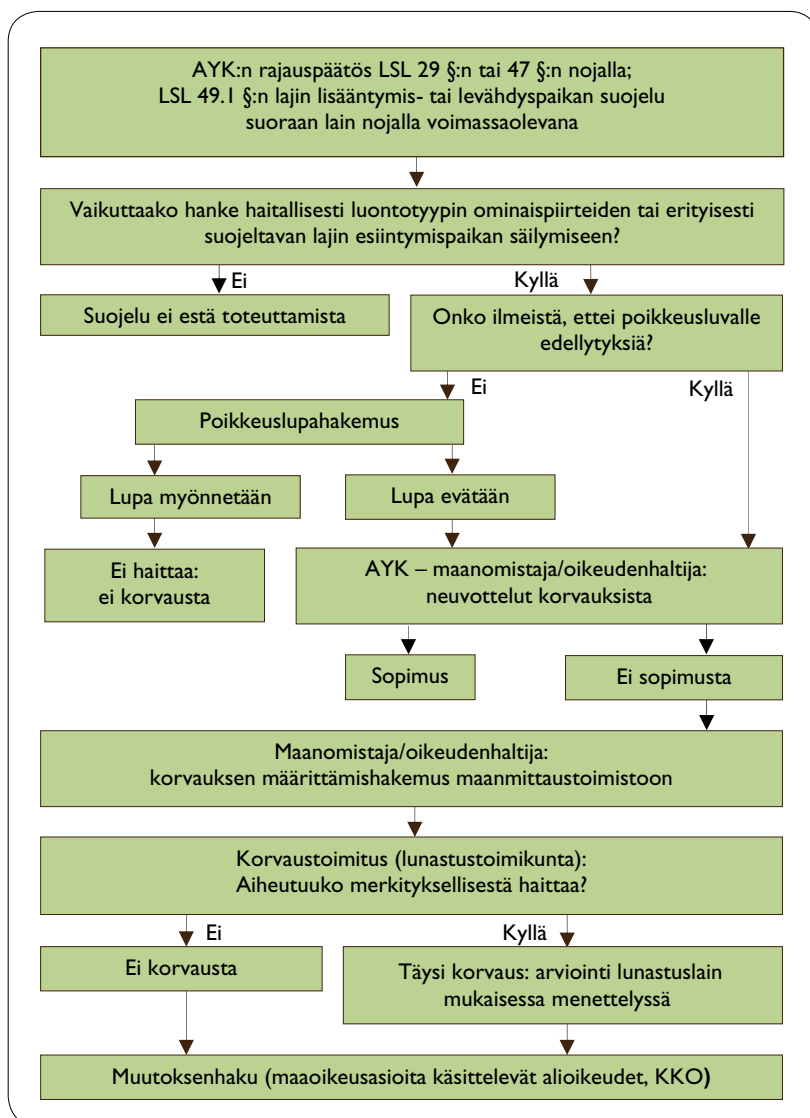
AYK:n rajauspäätös LSL 29 §:n tai 47 §:n nojalla;
LSL 49.1 §:n lajin lisääntymis- tai levähdyspaikan suojelu suoraan lain nojalla voimassaolevana

Vaikuttaako hanke haitallisesti luontotyypin ominaispiirteiden tai erityisesti suojeltavan lajin esiintymispaikan säilymiseen?

Ei

Kyllä

Suojelu ei estä toteuttamista

Onko ilmeistä, ettei poikkeusluvalle edellytyksiä?

Ei

Kyllä

Poikkeuslupahakemus

Lupa myönnetään

Lupa evätään

Ei haittaa:
ei korvausta

AYK – maanomistaja/oikeudenhaltija:
neuvottelut korvauksista

Sopimus

Ei sopimusta

Maanomistaja/oikeudenhaltija:
korvauksen määrittämishakemus maanmittaustoimistoon

Korvaustoimitus (lunastustoimikunta):
Aiheutuuko merkityksellisestä haittaa?

Ei

Kyllä

Ei korvausta

Täysi korvaus: arviointi lunastuslain mukaisessa menettelyssä

Muutoksenhaku (maaoikeusasioita käsittelevät alioikeudet, KKO)